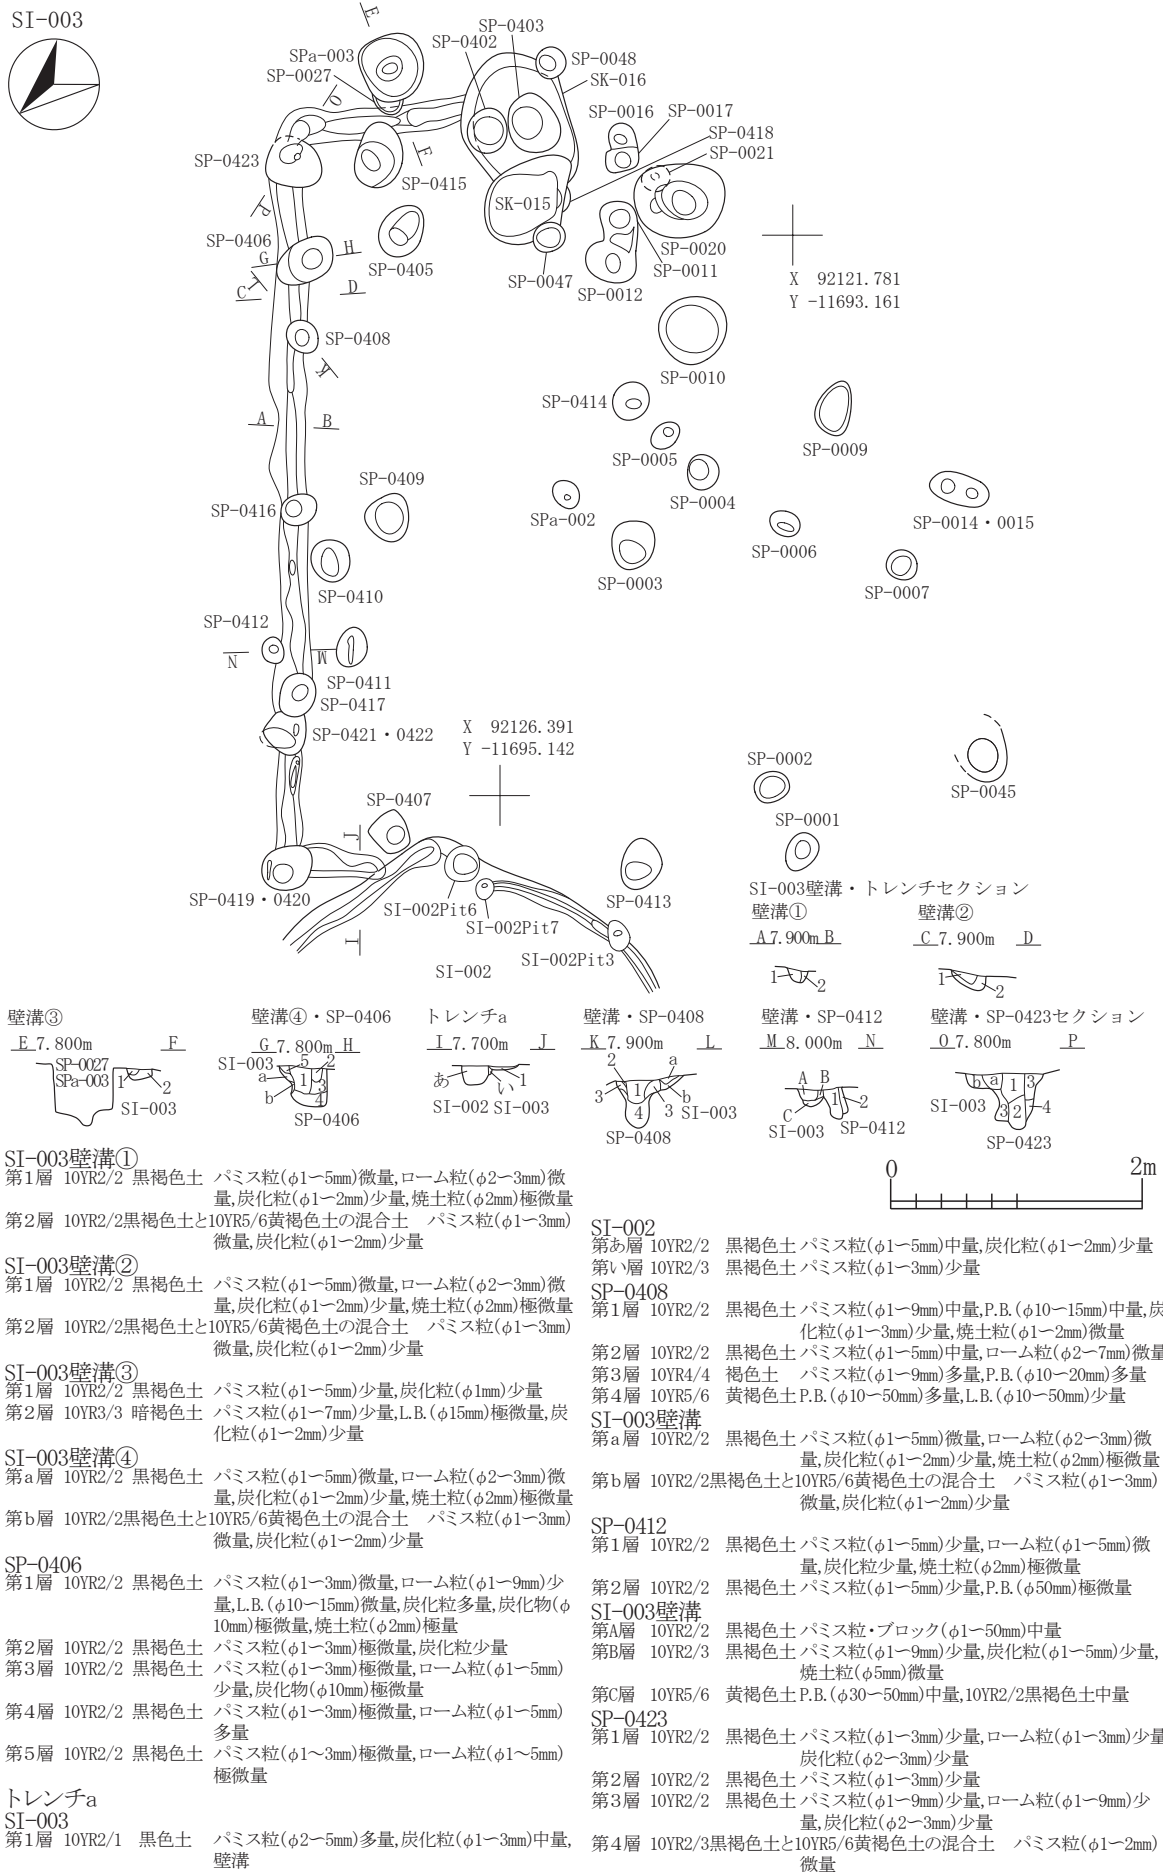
SI-003

SP-0403
SP-0402
SPa-003
SP-0048
SP-0027
SK-016
SP-0016 SP-0017
SP-0418
SP-0021
SP-0423
SP-0415
SK-015
SP-0406
G H
C D
SP-0405
SP-0047
SP-0020
SP-0011
SP-0012
X 92121.781
Y -11693.161
SP-0408
SP-0010
A B
SP-0414
SP-0009
SP-0005
SP-0409
SP-0004
SP-0416
SPa-002
SP-0014・0015
SP-0006
SP-0003
SP-0010
SP-0007
SP-0412
N W
SP-0411
SP-0417
SP-0421・0422
X 92126.391
Y -11695.142
SP-0002
SP-0045
SP-0407
SP-0001
J
SP-0419・0420
SI-002Pit6
SP-0413
SI-002Pit7
SI-003壁溝・トレンチセクション
壁溝① 壁溝②
A 7.900m B C 7.900m D
SI-002 SI-002Pit3

壁溝③ 壁溝④・SP-0406 トレンチa 壁溝・SP-0408 壁溝・SP-0412 壁溝・SP-0423セクション
E 7.800m F G 7.800m H I 7.700m J K 7.900m L M 8.000m N O 7.800m P
SP-0027 SPa-003 SI-003 SI-003 SP-0406 あ い SI-002 SI-003 SP-0408 SI-003 SI-003 SP-0412 SI-003 SP-0423

0 2m

SI-003壁溝①
第1層 10YR2/2 黒褐色土 パミス粒($\phi$1−5mm)微量,ローム粒($\phi$2−3mm)微量,炭化粒($\phi$1−2mm)少量,焼土粒($\phi$2mm)極微量
第2層 10YR2/2黒褐色土と10YR5/6黄褐色土の混合土 パミス粒($\phi$1−3mm)微量,炭化粒($\phi$1−2mm)少量
SI-003壁溝②
第1層 10YR2/2 黒褐色土 パミス粒($\phi$1−5mm)微量,ローム粒($\phi$2−3mm)微量,炭化粒($\phi$1−2mm)少量,焼土粒($\phi$2mm)極微量
第2層 10YR2/2黒褐色土と10YR5/6黄褐色土の混合土 パミス粒($\phi$1−3mm)微量,炭化粒($\phi$1−2mm)少量
SI-003壁溝③
第1層 10YR2/2 黒褐色土 パミス粒($\phi$1−5mm)少量,炭化粒($\phi$1mm)少量
第2層 10YR3/3 暗褐色土 パミス粒($\phi$1−7mm)少量,L.B.($\phi$15mm)極微量,炭化粒($\phi$1−2mm)少量
SI-003壁溝④
第a層 10YR2/2 黒褐色土 パミス粒($\phi$1−5mm)微量,ローム粒($\phi$2−3mm)微量,炭化粒($\phi$1−2mm)少量,焼土粒($\phi$2mm)極微量
第b層 10YR2/2黒褐色土と10YR5/6黄褐色土の混合土 パミス粒($\phi$1−3mm)微量,炭化粒($\phi$1−2mm)少量
SP-0406
第1層 10YR2/2 黒褐色土 パミス粒($\phi$1−3mm)微量,ローム粒($\phi$1−9mm)少量,L.B.($\phi$10−15mm)微量,炭化粒多量,炭化物($\phi$10mm)極微量,焼土粒($\phi$2mm)極量
第2層 10YR2/2 黒褐色土 パミス粒($\phi$1−3mm)極微量,炭化粒少量
第3層 10YR2/2 黒褐色土 パミス粒($\phi$1−3mm)極微量,ローム粒($\phi$1−5mm)少量,炭化物($\phi$10mm)極微量
第4層 10YR2/2 黒褐色土 パミス粒($\phi$1−3mm)極微量,ローム粒($\phi$1−5mm)多量
第5層 10YR2/2 黒褐色土 パミス粒($\phi$1〜3mm)極微量,ローム粒($\phi$1〜5mm)極微量
トレンチa
SI-003
第1層 10YR2/1 黒色土 パミス粒($\phi$2−5mm)多量,炭化粒($\phi$1−3mm)中量,壁溝

SI-002
第あ層 10YR2/2 黒褐色土 パミス粒($\phi$1−5mm)中量,炭化粒($\phi$1−2mm)少量
第い層 10YR2/3 黒褐色土 パミス粒($\phi$1−3mm)少量
SP-0408
第1層 10YR2/2 黒褐色土 パミス粒($\phi$1−9mm)中量,P.B.($\phi$10−15mm)中量,炭化粒($\phi$1−3mm)少量,焼土粒($\phi$1−2mm)微量
第2層 10YR2/2 黒褐色土 パミス粒($\phi$1−5mm)中量,ローム粒($\phi$2−7mm)微量
第3層 10YR4/4 褐色土 パミス粒($\phi$1−9mm)多量,P.B.($\phi$10−20mm)多量
第4層 10YR5/6 黄褐色土 P.B.($\phi$10−50mm)多量,L.B.($\phi$10−50mm)少量
SI-003壁溝
第a層 10YR2/2 黒褐色土 パミス粒($\phi$1−5mm)微量,ローム粒($\phi$2−3mm)微量,炭化粒($\phi$1−2mm)少量,焼土粒($\phi$2mm)極微量
第b層 10YR2/2黒褐色土と10YR5/6黄褐色土の混合土 パミス粒($\phi$1−3mm)微量,炭化粒($\phi$1−2mm)少量
SP-0412
第1層 10YR2/2 黒褐色土 パミス粒($\phi$1−5mm)少量,ローム粒($\phi$1−5mm)微量,炭化粒少量,焼土粒($\phi$2mm)極微量
第2層 10YR2/2 黒褐色土 パミス粒($\phi$1−5mm)少量,P.B.($\phi$50mm)極微量
SI-003壁溝
第A層 10YR2/2 黒褐色土 パミス粒・ブロック($\phi$1−50mm)中量
第B層 10YR2/3 黒褐色土 パミス粒($\phi$1−9mm)少量,炭化粒($\phi$1−5mm)少量,焼土粒($\phi$5mm)微量
第C層 10YR5/6 黄褐色土 P.B.($\phi$30−50mm)中量,10YR2/2黒褐色土中量
SP-0423
第1層 10YR2/2 黒褐色土 パミス粒($\phi$1−3mm)少量,ローム粒($\phi$1−3mm)少量炭化粒($\phi$2−3mm)少量
第2層 10YR2/2 黒褐色土 パミス粒($\phi$1−3mm)少量
第3層 10YR2/2 黒褐色土 パミス粒($\phi$1−9mm)少量,ローム粒($\phi$1−9mm)少量,炭化粒($\phi$2−3mm)少量
第4層 10YR2/3黒褐色土と10YR5/6黄褐色土の混合土 パミス粒($\phi$1−2mm)微量